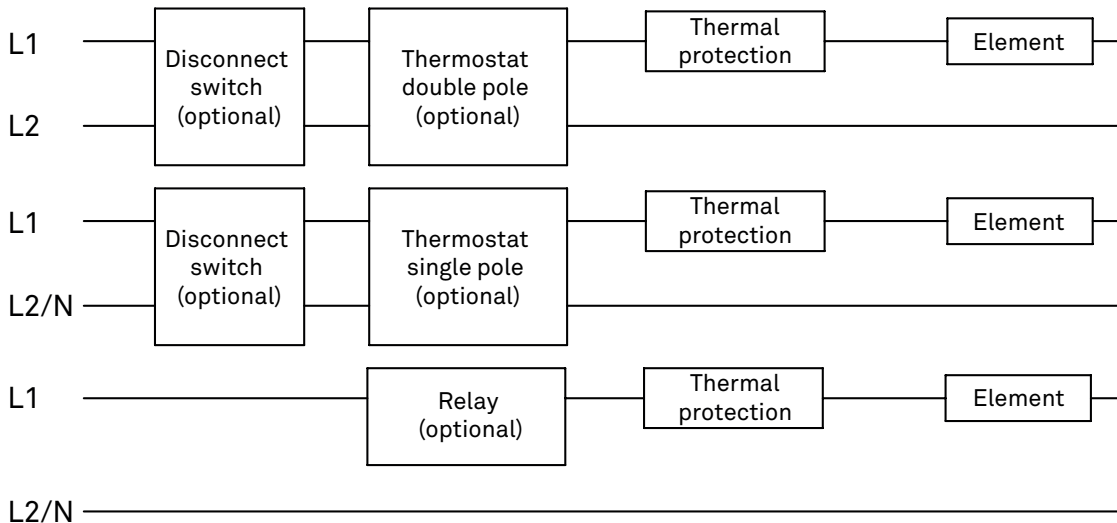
L1
L2
Disconnect switch (optional)
Thermostat double pole (optional)
Thermal protection
Element

L1
L2/N
Disconnect switch (optional)
Thermostat single pole (optional)
Thermal protection
Element

L1
L2/N
Relay (optional)
Thermal protection
Element